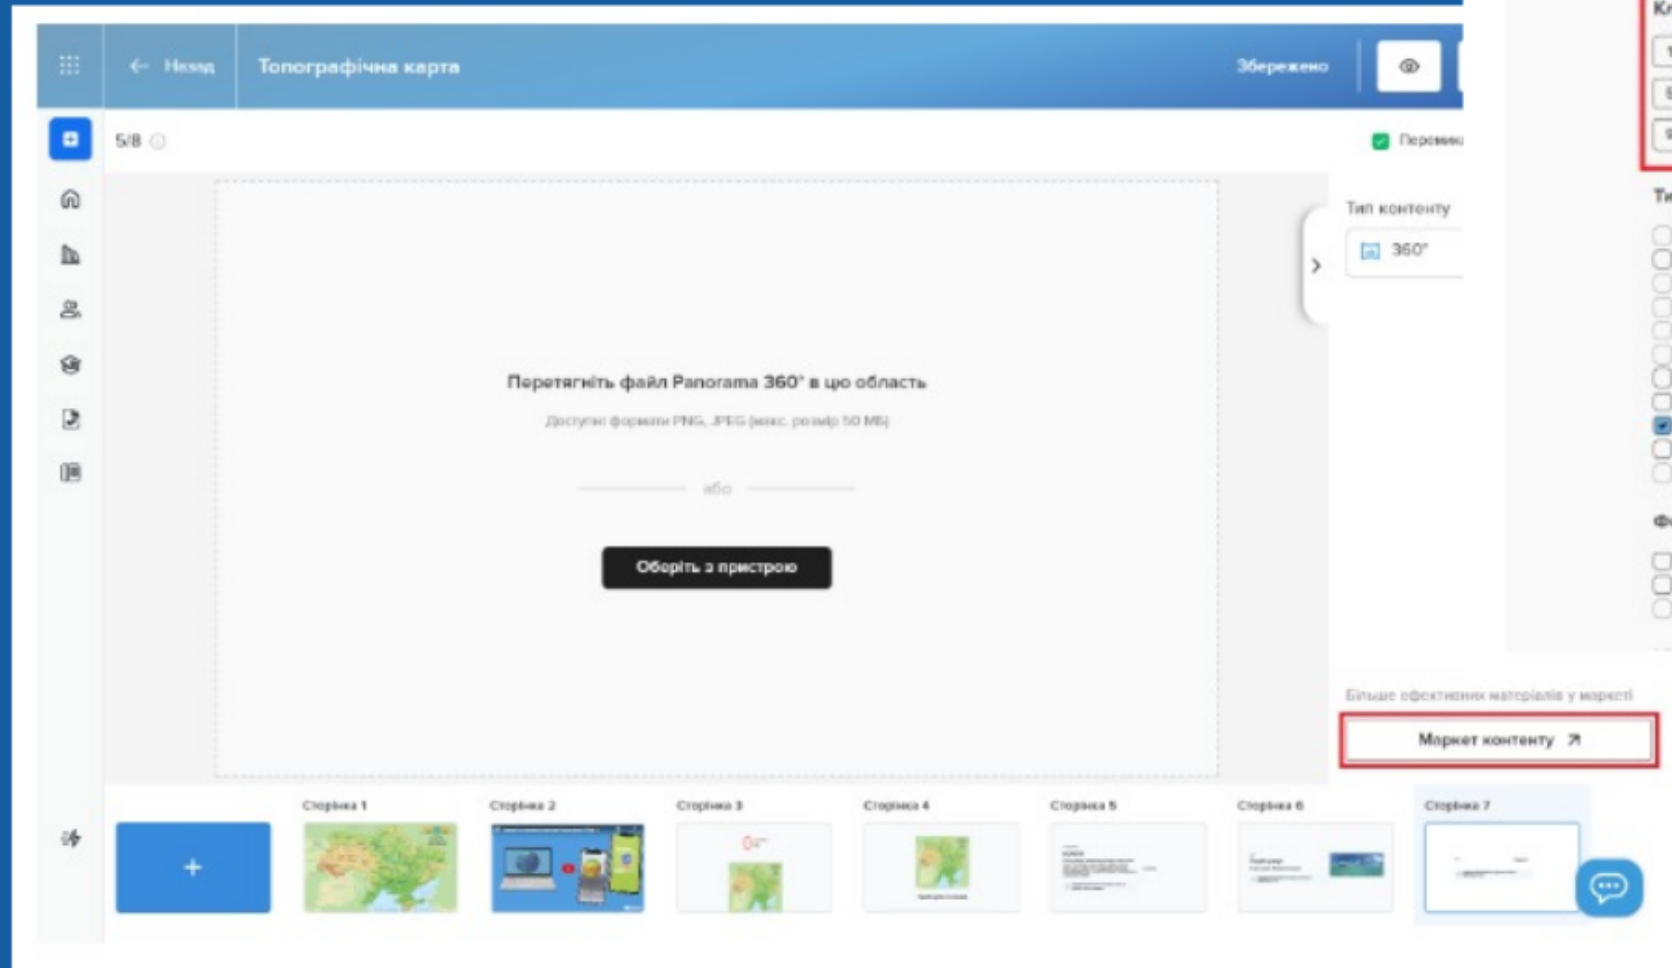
Назад
Топографічна карта
Збережено
5/8
Перемик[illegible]
Тип контенту
360°
Перетягніть файл Panorama 360° в цю область
Доступні формати PNG, JPEG (макс. розмір 50 МБ)
або
Оберіть з пристрою
Більше ефективних матеріалів у маркеті
Маркет контенту
Сторінка 1
Сторінка 2
Сторінка 3
Сторінка 4
Сторінка 5
Сторінка 6
Сторінка 7
+